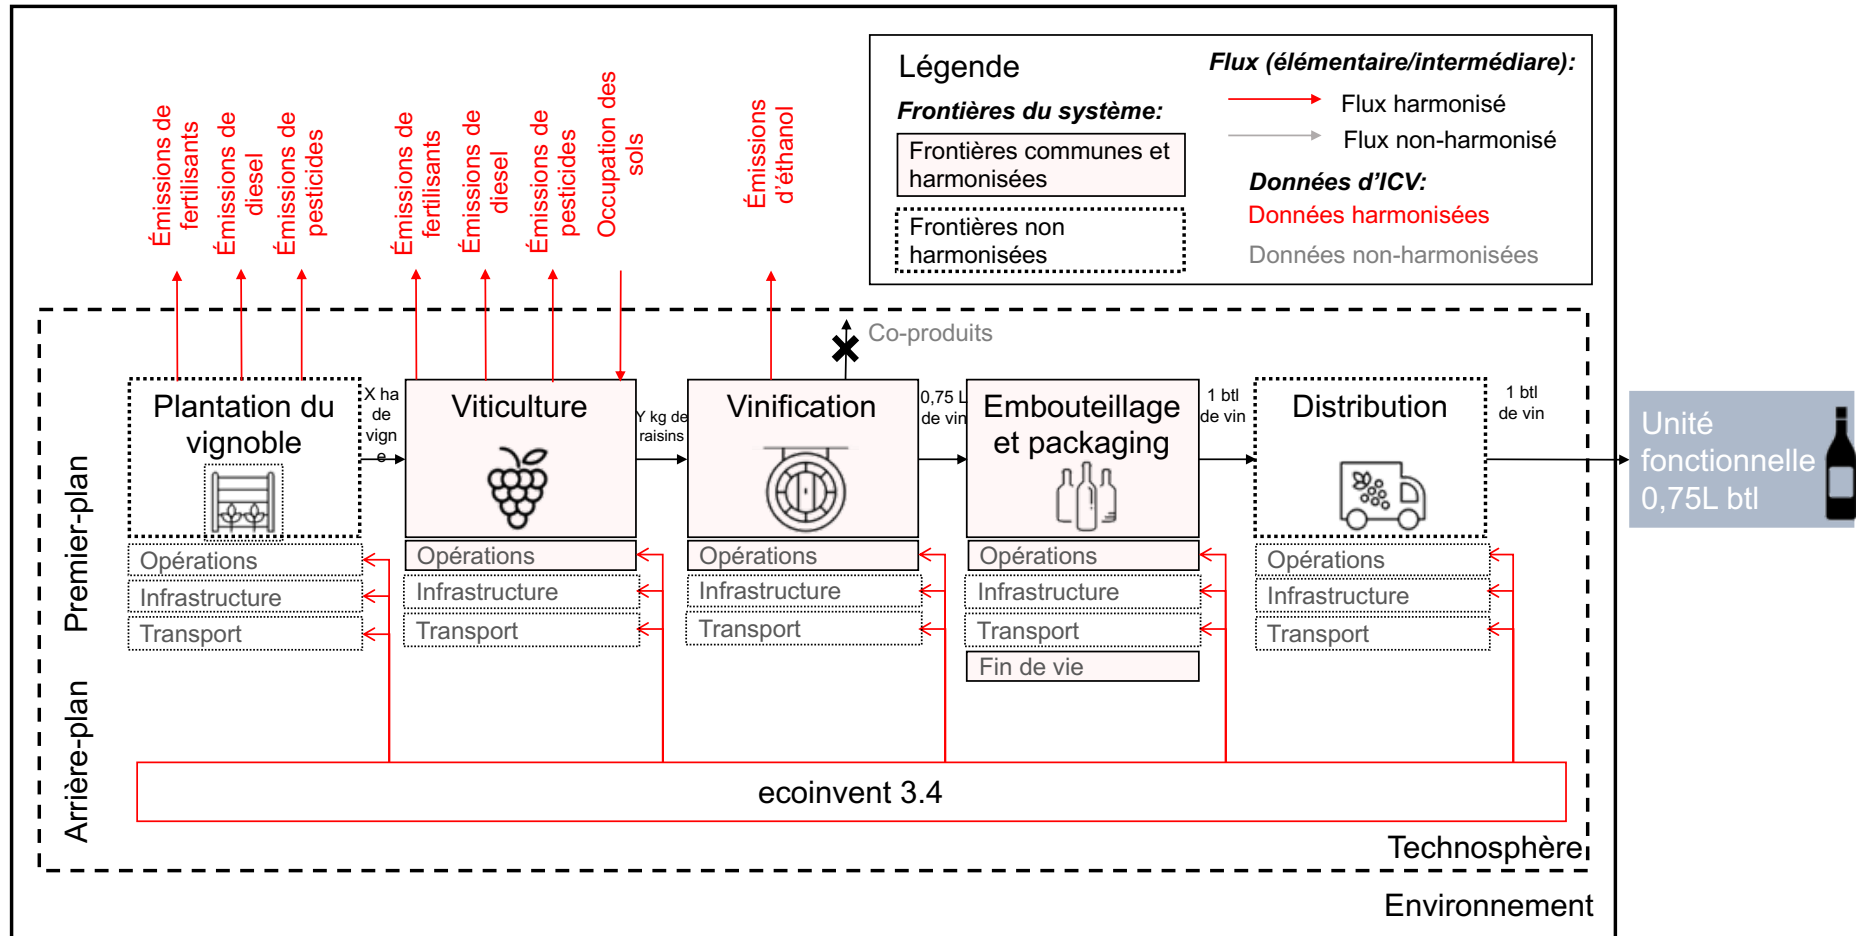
Légende

Frontières du système:

Frontières communes et harmonisées

Frontières non harmonisées

Flux (élémentaire/intermédiare):

Flux harmonisé

Flux non-harmonisé

Données d'ICV:

Données harmonisées

Données non-harmonisées

Émissions de fertilisants

Émissions de diesel

Émissions de pesticides

Émissions de fertilisants

Émissions de diesel

Émissions de pesticides

Occupation des sols

Émissions d'éthanol

Co-produits

Premier-plan

Arrière-plan

Plantation du vignoble

X ha de vigne

Viticulture

Y kg de raisins

Vinification

0,75 L de vin

Embouteillage et packaging

1 btl de vin

Distribution

1 btl de vin

Unité fonctionnelle 0,75L btl

Opérations
Infrastructure
Transport

Opérations
Infrastructure
Transport

Opérations
Infrastructure
Transport

Opérations
Infrastructure
Transport
Fin de vie

Opérations
Infrastructure
Transport

ecoinvent 3.4

Technosphère

Environnement